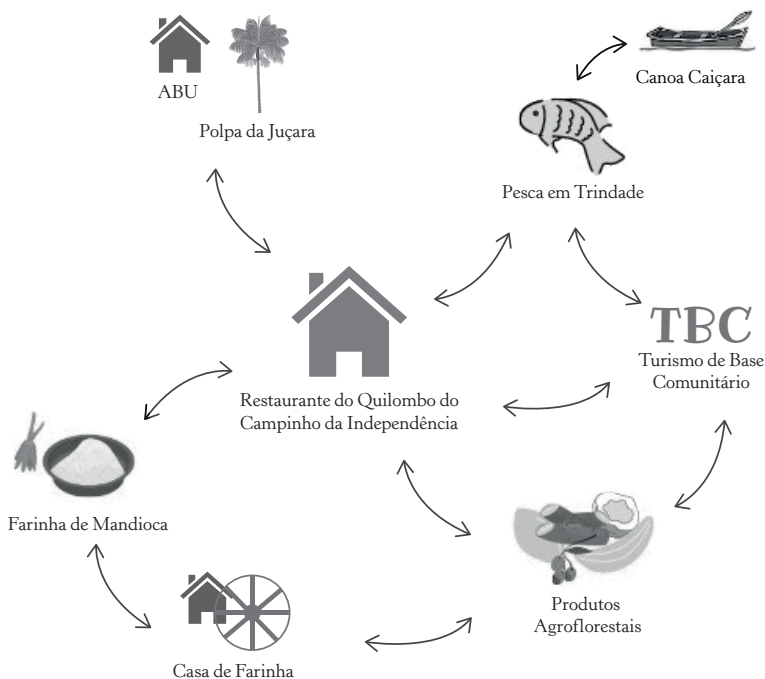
ABU

Polpa da Juçara

Canoa Caiçara

Pesca em Trindade

TBC

Turismo de Base Comunitário

Restaurante do Quilombo do Campinho da Independência

Farinha de Mandioca

Casa de Farinha

Produtos Agroflorestais